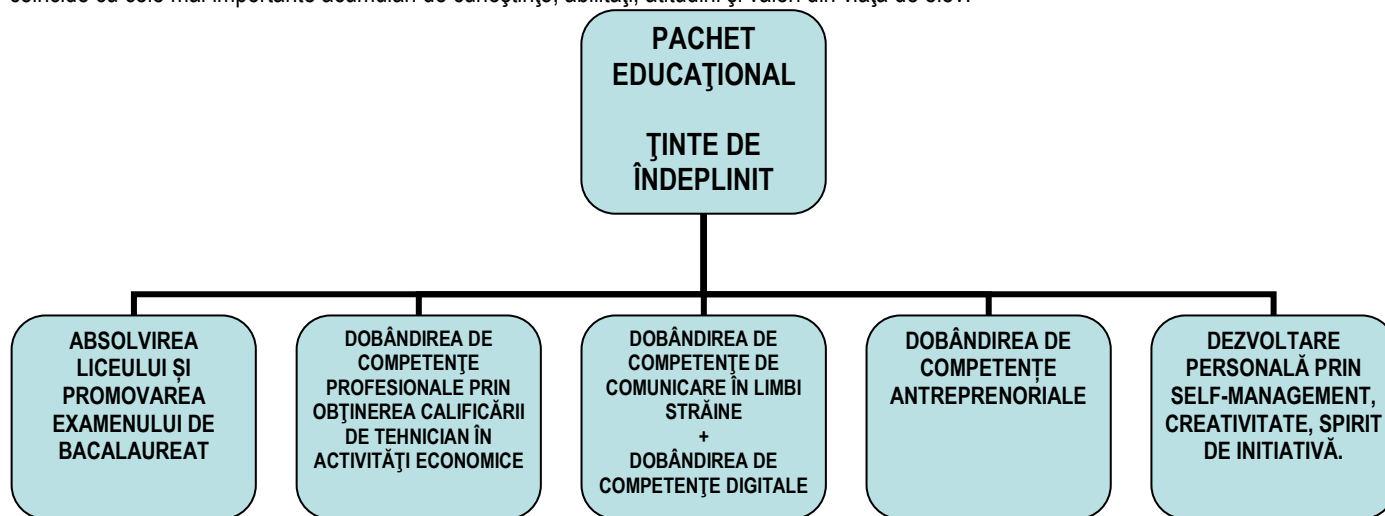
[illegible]

PACHET EDUCAŢIONAL

ŢINTE DE ÎNDEPLINIT

ABSOLVIREA LICEULUI ȘI PROMOVAREA EXAMENULUI DE BACALAUREAT

DOBÂNDIREA DE COMPETENŢE PROFESIONALE PRIN OBŢINEREA CALIFICĂRII DE TEHNICIAN ÎN ACTIVITĂŢI ECONOMICE

DOBÂNDIREA DE COMPETENŢE DE COMUNICARE ÎN LIMBI STRĂINE
+
DOBÂNDIREA DE COMPETENŢE DIGITALE

DOBÂNDIREA DE COMPETENȚE ANTREPRENORIALE

DEZVOLTARE PERSONALĂ PRIN SELF-MANAGEMENT, CREATIVITATE, SPIRIT DE INIȚIATIVĂ.